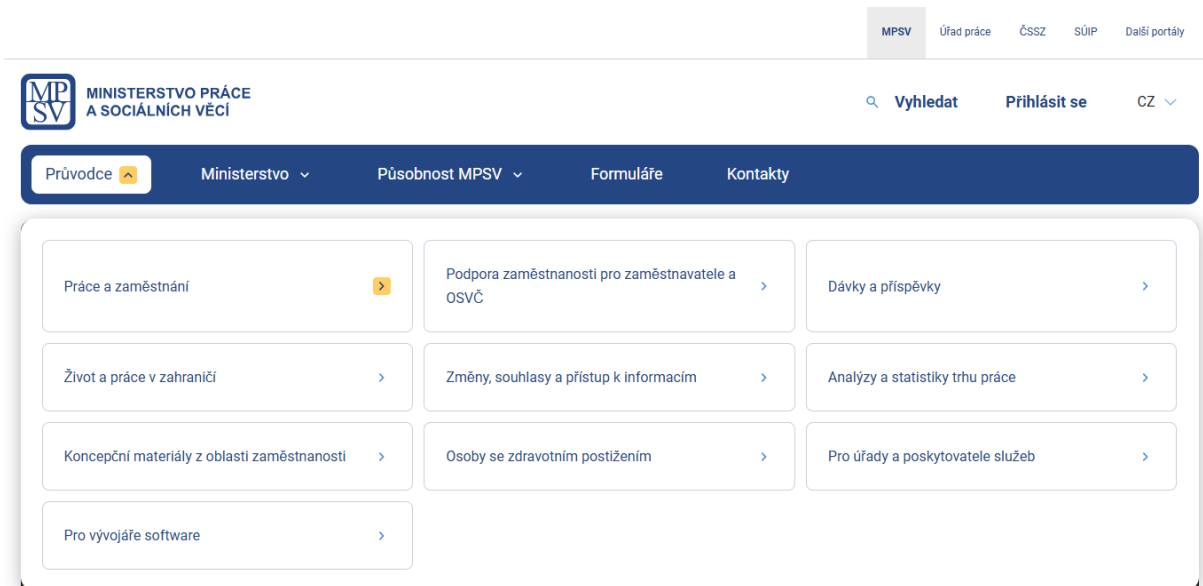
MPSV Úřad práce ČSSZ SÚIP Další portály

MP SV MINISTERSTVO PRÁCE A SOCIÁLNÍCH VĚCÍ

Vyhledat Přihlásit se CZ

Průvodce Ministerstvo Působnost MPSV Formuláře Kontakty

Práce a zaměstnání

Podpora zaměstnanosti pro zaměstnavatele a OSVČ

Dávky a příspěvky

Život a práce v zahraničí

Změny, souhlasy a přístup k informacím

Analýzy a statistiky trhu práce

Koncepční materiály z oblasti zaměstnanosti

Osoby se zdravotním postižením

Pro úřady a poskytovatele služeb

Pro vývojáře software